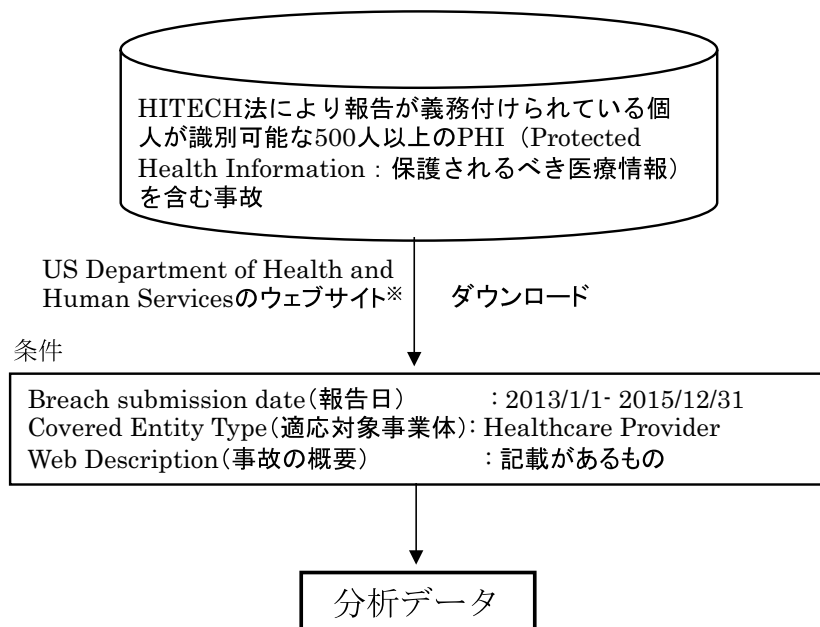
HITECH法により報告が義務付けられている個人が識別可能な500人以上のPHI（Protected Health Information：保護されるべき医療情報）を含む事故

US Department of Health and Human Servicesのウェブサイト※

ダウンロード

条件

Breach submission date（報告日）　：2013/1/1- 2015/12/31
Covered Entity Type（適応対象事業体）: Healthcare Provider
Web Description（事故の概要）　：記載があるもの

分析データ